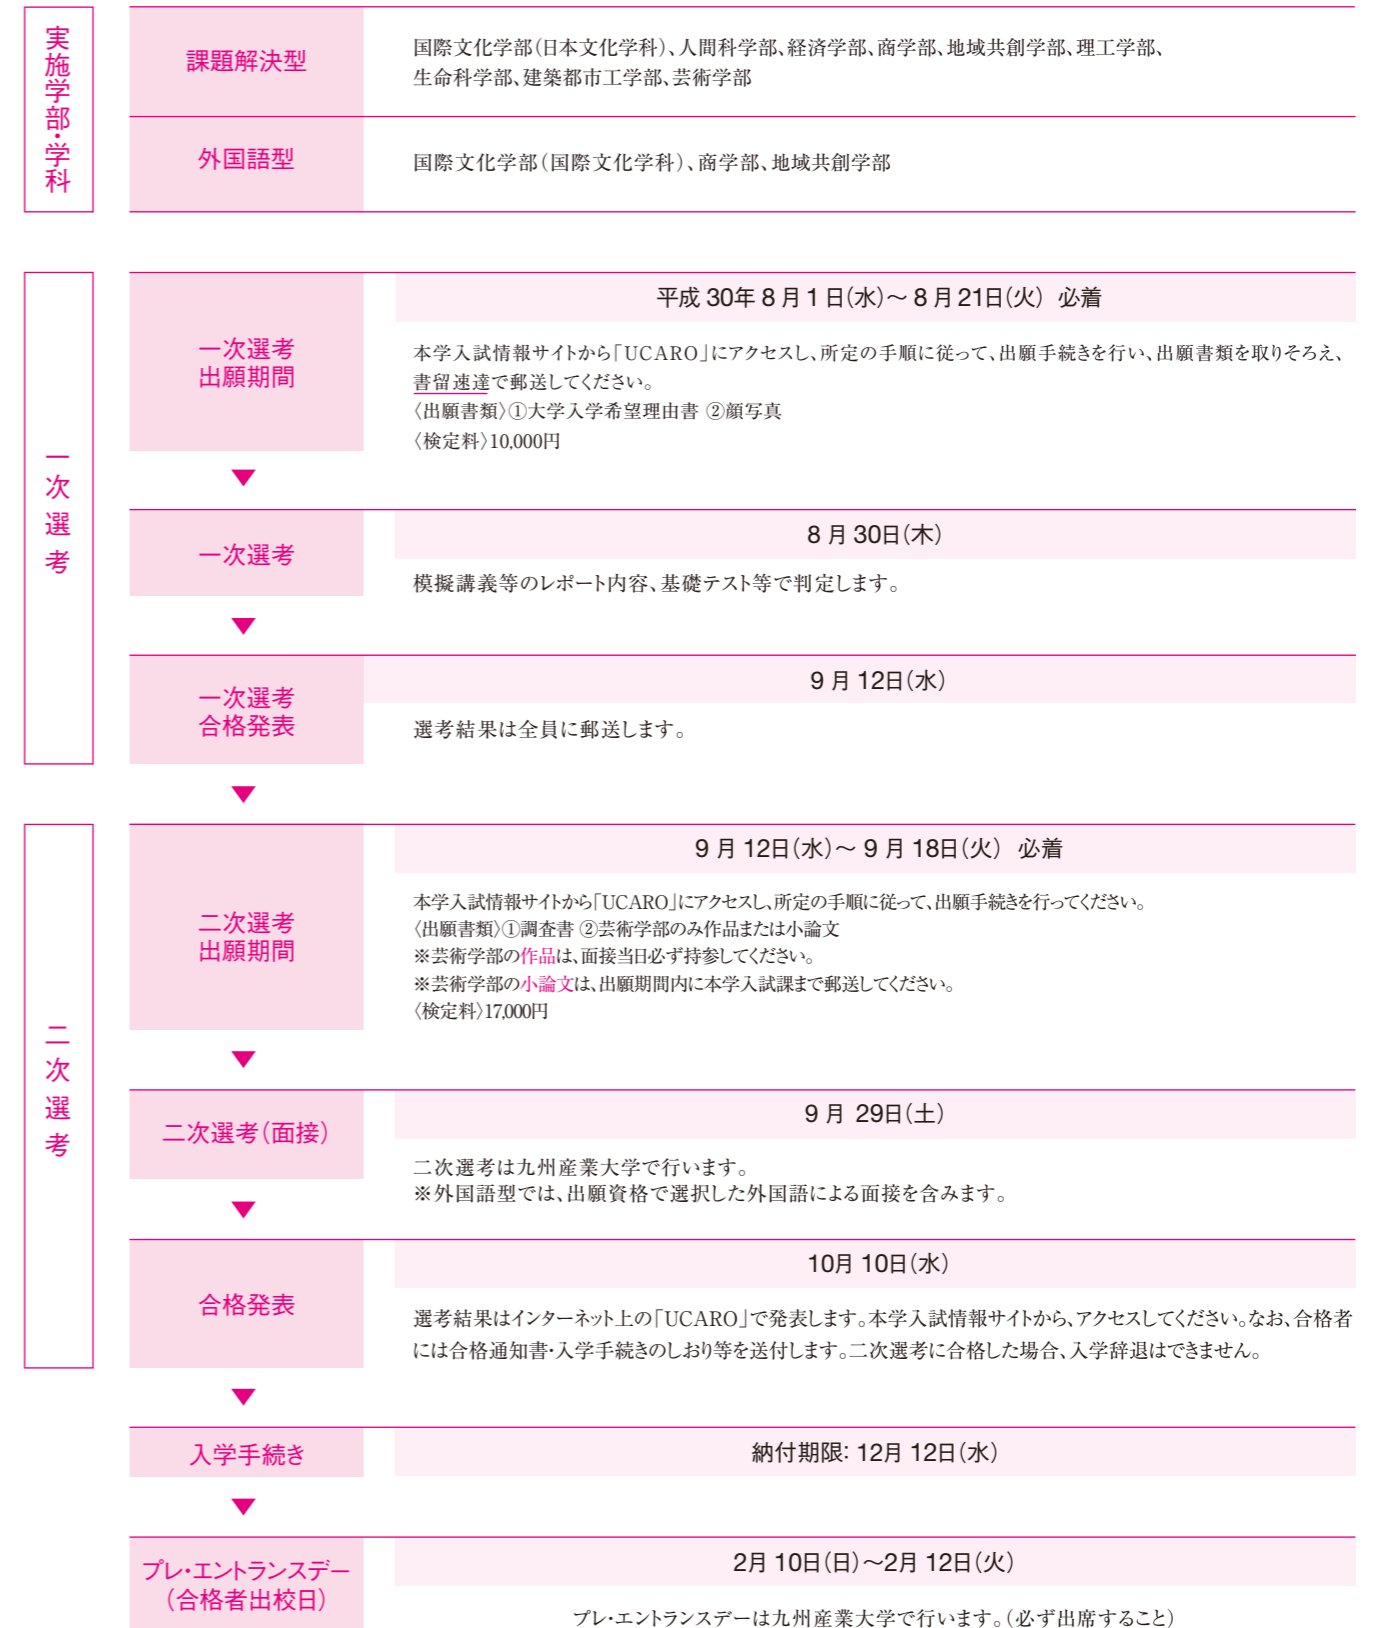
実施学部・学科

課題解決型

国際文化学部(日本文化学科)、人間科学部、経済学部、商学部、地域共創学部、理工学部、生命科学部、建築都市工学部、芸術学部

外国語型

国際文化学部(国際文化学科)、商学部、地域共創学部

一次選考

一次選考 出願期間

平成 30年 8 月 1 日(水)～ 8 月 21日(火) 必着

本学入試情報サイトから「UCARO」にアクセスし、所定の手順に従って、出願手続きを行い、出願書類を取りそろえ、書留速達で郵送してください。
〈出願書類〉①大学入学希望理由書 ②顔写真
〈検定料〉10,000円

一次選考

8 月 30日(木)

模擬講義等のレポート内容、基礎テスト等で判定します。

一次選考 合格発表

9 月 12日(水)

選考結果は全員に郵送します。

二次選考

二次選考 出願期間

9 月 12日(水)～ 9 月 18日(火) 必着

本学入試情報サイトから「UCARO」にアクセスし、所定の手順に従って、出願手続きを行ってください。
〈出願書類〉①調査書 ②芸術学部のみ作品または小論文
※芸術学部の作品は、面接当日必ず持参してください。
※芸術学部の小論文は、出願期間内に本学入試課まで郵送してください。
〈検定料〉17,000円

二次選考(面接)

9 月 29日(土)

二次選考は九州産業大学で行います。
※外国語型では、出願資格で選択した外国語による面接を含みます。

合格発表

10月 10日(水)

選考結果はインターネット上の「UCARO」で発表します。本学入試情報サイトから、アクセスしてください。なお、合格者には合格通知書・入学手続きのしおり等を送付します。二次選考に合格した場合、入学辞退はできません。

入学手続き

納付期限: 12月 12日(水)

プレ・エントランスデー (合格者出校日)

2月 10日(日)～2月 12日(火)

プレ・エントランスデーは九州産業大学で行います。(必ず出席すること)